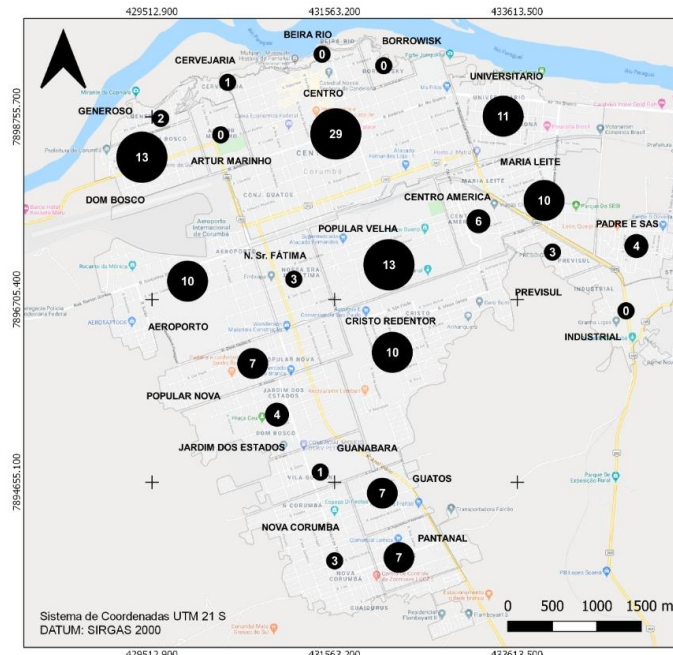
429512.900
431563.200
433613.500

BEIRA RIO
0
BORROWISK
0
CERVEJARIA
1
UNIVERSITARIO
7898755.700
GENEROSO
2
CENTRO
11
0
29
13
ARTUR MARINHO
MARIA LEITE
DOM BOSCO
CENTRO AMERICA
10
6
POPULAR VELHA
PADRE E SAS
4
3
N. Sr. FÁTIMA
3
7896705.400
10
13
PREVISUL
AEROPORTO
0
CRISTO REDENTOR
INDUSTRIAL
10
7
POPULAR NOVA
4
JARDIM DOS ESTADOS
GUANABARA
7894655.100
1
GUATOS
7
NOVA CORUMBA
PANTANAL
3
7

Sistema de Coordenadas UTM 21 S
DATUM: SIRGAS 2000

0 500 1000 1500 m

429512.900
431563.200
433613.500